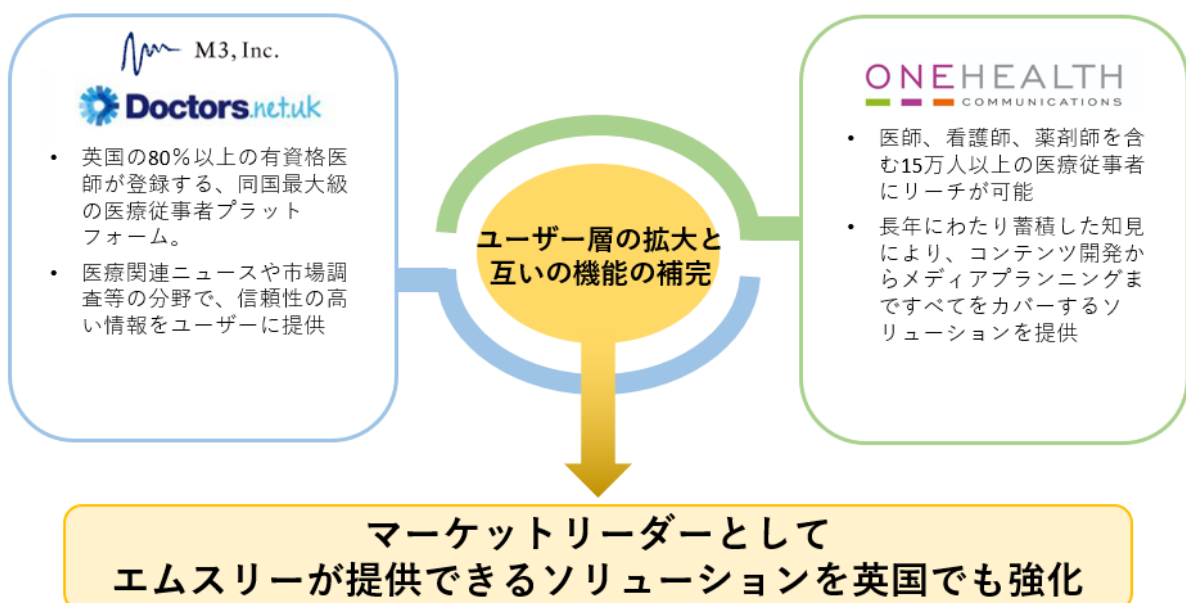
M3, Inc.

Doctors.net.uk

• 英国の80％以上の有資格医師が登録する、同国最大級の医療従事者プラットフォーム。

• 医療関連ニュースや市場調査等の分野で、信頼性の高い情報をユーザーに提供

ユーザー層の拡大と互いの機能の補完

ONEHEALTH COMMUNICATIONS

• 医師、看護師、薬剤師を含む15万人以上の医療従事者にリーチが可能

• 長年にわたり蓄積した知見により、コンテンツ開発からメディアプランニングまですべてをカバーするソリューションを提供

マーケットリーダーとして
エムスリーが提供できるソリューションを英国でも強化